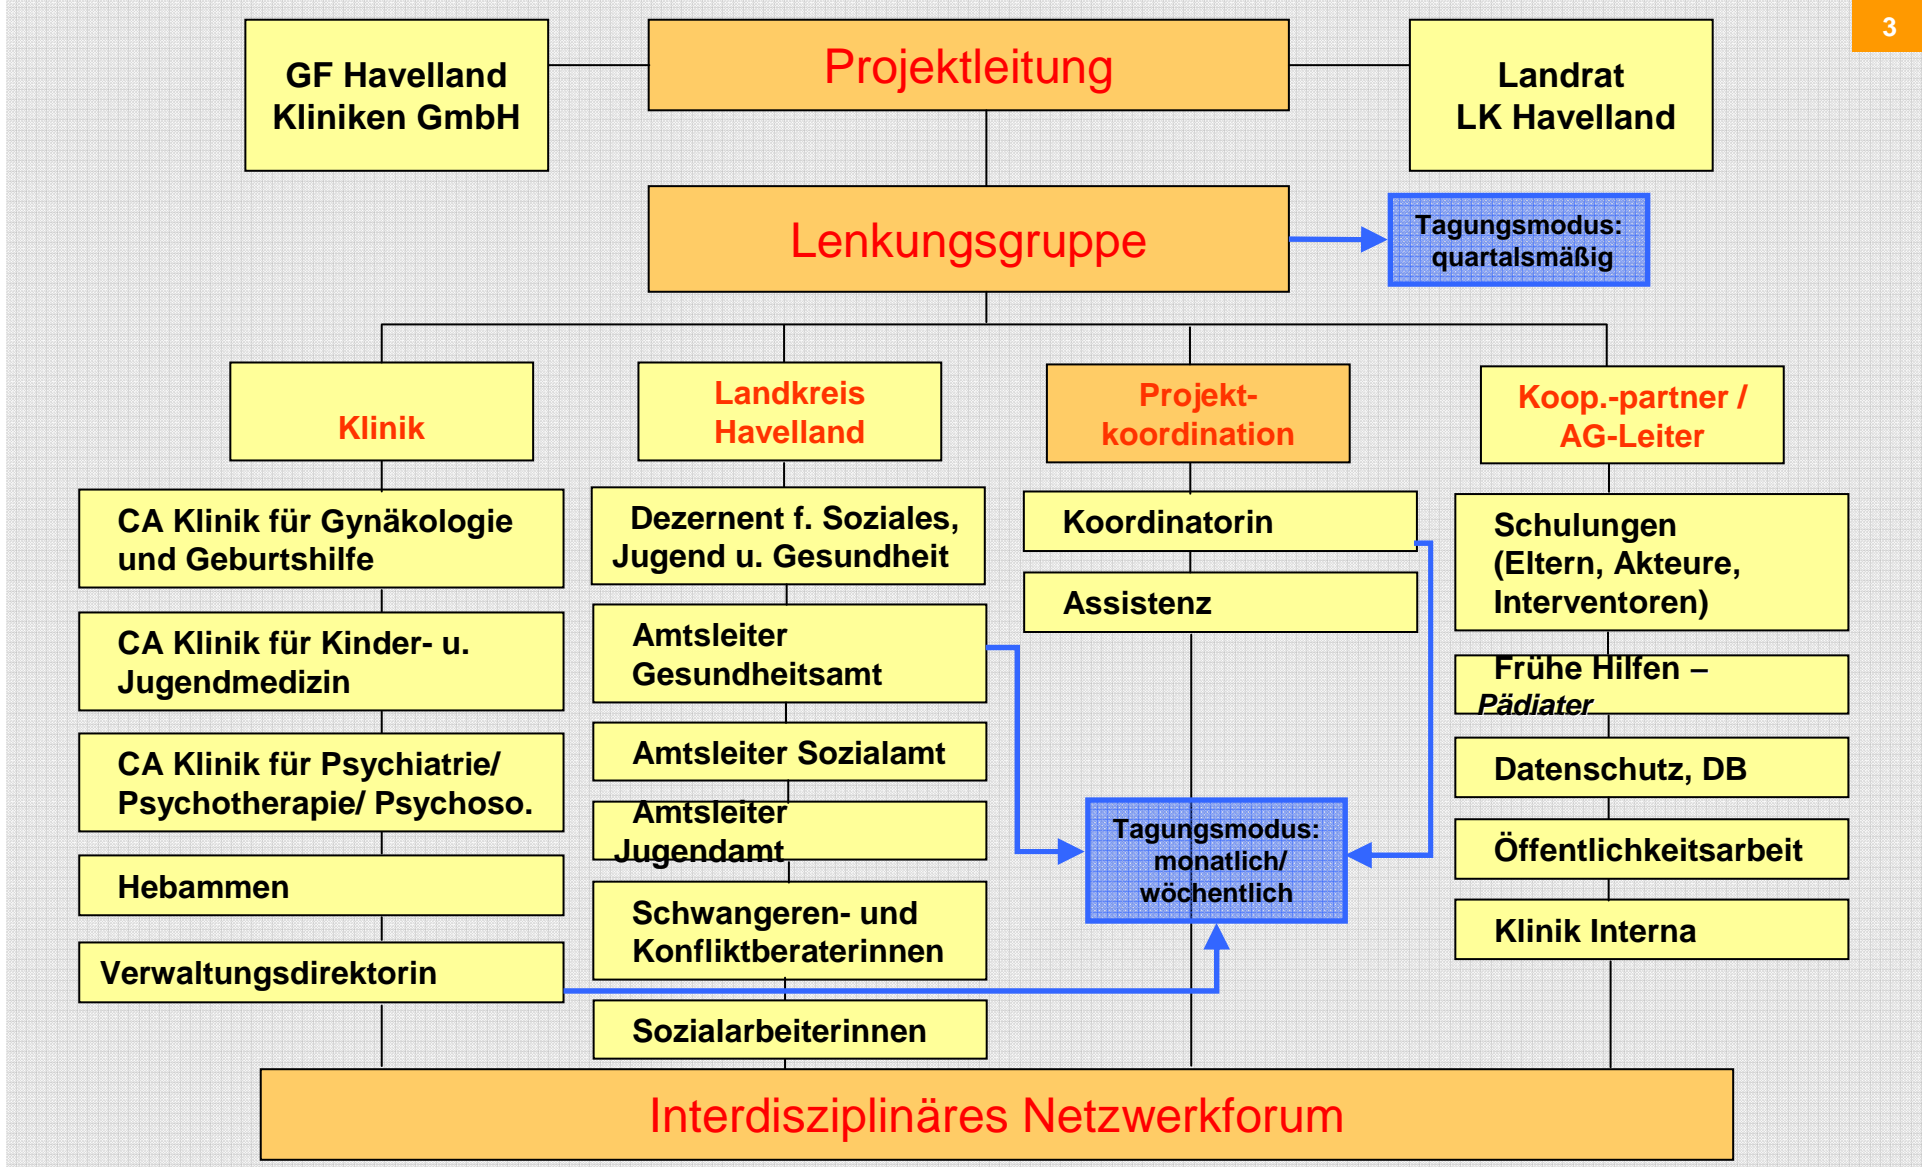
3

GF Havelland Kliniken GmbH

Projektleitung

Landrat LK Havelland

Lenkungsgruppe

Tagungsmodus: quartalsmäßig

Klinik

Landkreis Havelland

Projekt-koordination

Koop.-partner / AG-Leiter

CA Klinik für Gynäkologie und Geburtshilfe

CA Klinik für Kinder- u. Jugendmedizin

CA Klinik für Psychiatrie/ Psychotherapie/ Psychoso.

Hebammen

Verwaltungsdirektorin

Dezernent f. Soziales, Jugend u. Gesundheit

Amtsleiter Gesundheitsamt

Amtsleiter Sozialamt

Amtsleiter Jugendamt

Schwangeren- und Konfliktberaterinnen

Sozialarbeiterinnen

Koordinatorin

Assistenz

Tagungsmodus: monatlich/ wöchentlich

Schulungen (Eltern, Akteure, Interventoren)

Frühe Hilfen – Pädiater

Datenschutz, DB

Öffentlichkeitsarbeit

Klinik Interna

Interdisziplinäres Netzwerkforum